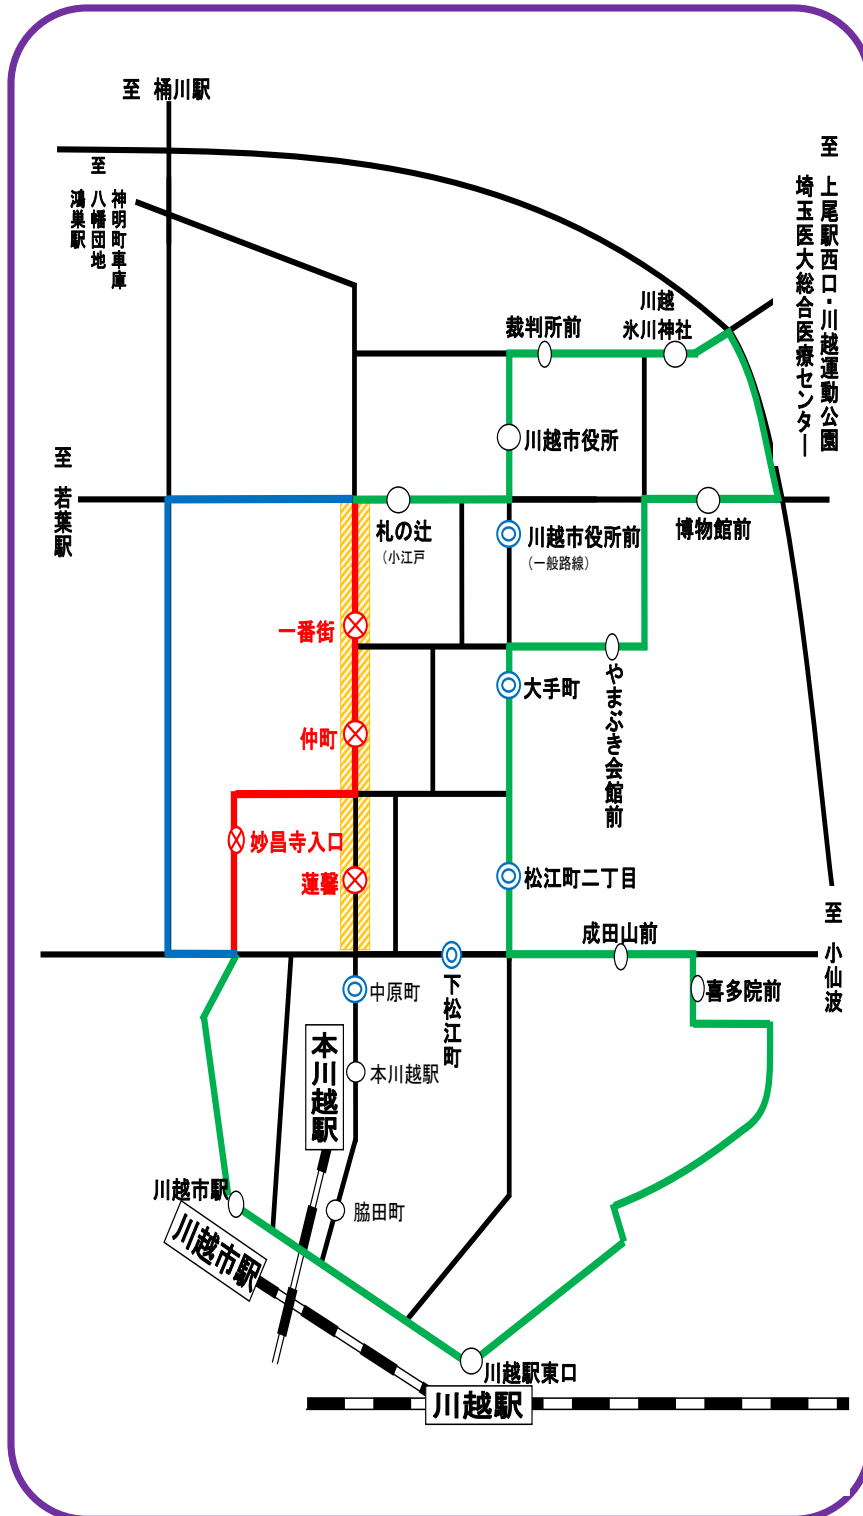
至 桶川駅

至 鴻巣駅 八幡団地 神明町車庫

至 上尾駅西口・川越運動公園 埼玉医大総合医療センター

川越 氷川神社

裁判所前

川越市役所

至 若葉駅

札の辻
（小江戸

川越市役所前
（一般路線）

博物館前

一番街

やまぶき会館前

大手町

仲町

妙昌寺入口

蓮馨

松江町二丁目

至 小仙波

成田山前

喜多院前

中原町

下松江町

本川越駅

本川越駅

川越市駅

脇田町

川越市駅

川越駅東口

川越駅